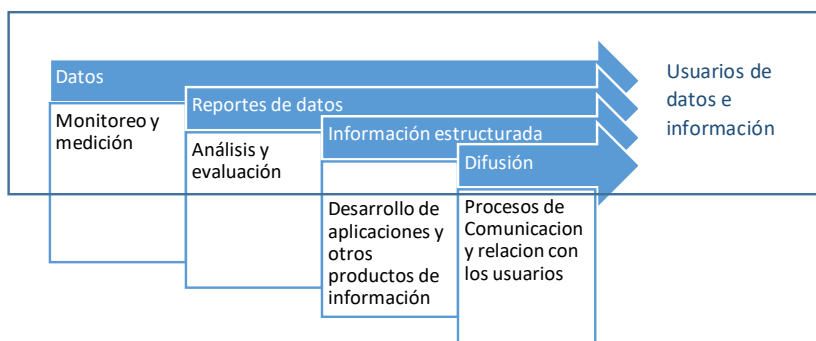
Datos

Monitoreo y medición

Reportes de datos

Análisis y evaluación

Información estructurada

Desarrollo de aplicaciones y otros productos de información

Difusión

Procesos de Comunicacion y relacion con los usuarios

Usuarios de datos e información